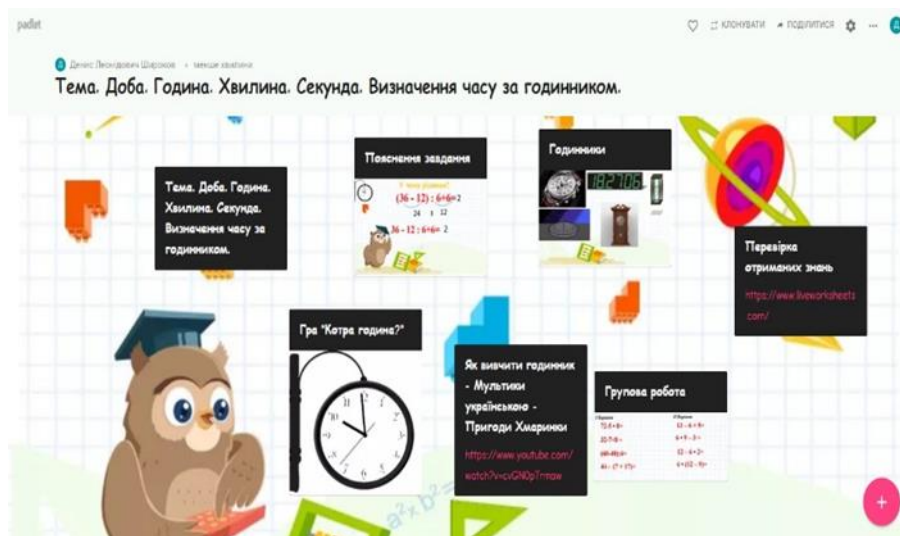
padlet

КЛОНУВАТИ ПОДІЛИТИСЯ

Денис Леонідович Шарохов · менше хвилини

Тема. Доба. Година. Хвилина. Секунда. Визначення часу за годинником.

Тема. Доба. Година. Хвилина. Секунда. Визначення часу за годинником.

Пояснення завдання

У чому різниця?
$(36 - 12) : 6 + 6 = 2$
24 : 12
$36 - 12 : 6 + 6 = 2$

Годинники

18:27:06

Перевірка отриманих знань

https://www.liveworksheets.com/

Гра "Котра година?"

Як вивчити годинник - Мультики українською - Пригоди Хмаринки

https://www.youtube.com/watch?v=cvGN0pTrmaw

Групова робота

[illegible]

$a^2x, b^2$